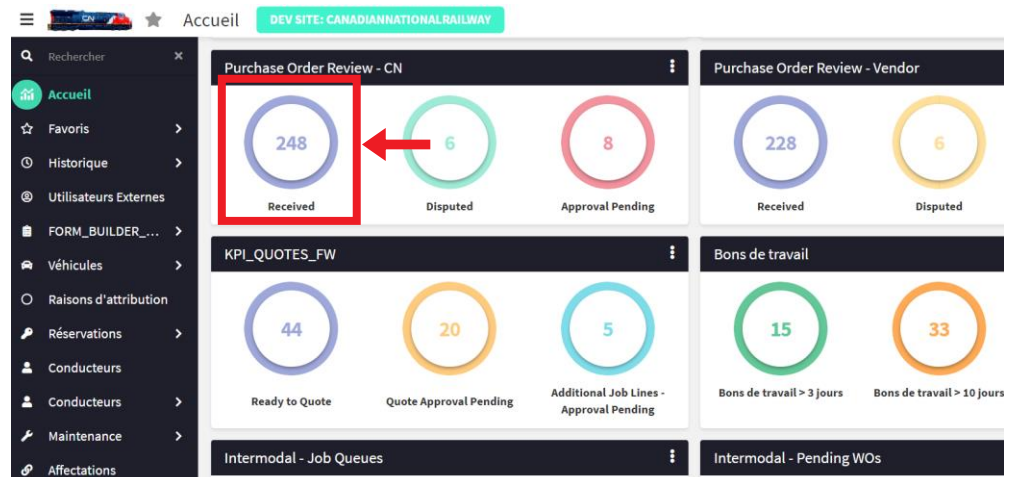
Accueil DEV SITE: CANADIANNATIONALRAILWAY

Rechercher
×
Accueil
Favoris
Historique
Utilisateurs Externes
FORM_BUILDER_...
Véhicules
Raisons d'attribution
Réservations
Conducteurs
Conducteurs
Maintenance
Affectations

Purchase Order Review - CN
248
Received
6
Disputed
8
Approval Pending

Purchase Order Review - Vendor
228
Received
6
Disputed

KPI_QUOTES_FW
44
Ready to Quote
20
Quote Approval Pending
5
Additional Job Lines - Approval Pending

Bons de travail
15
Bons de travail > 3 jours
33
Bons de travail > 10 jours

Intermodal - Job Queues

Intermodal - Pending WOs